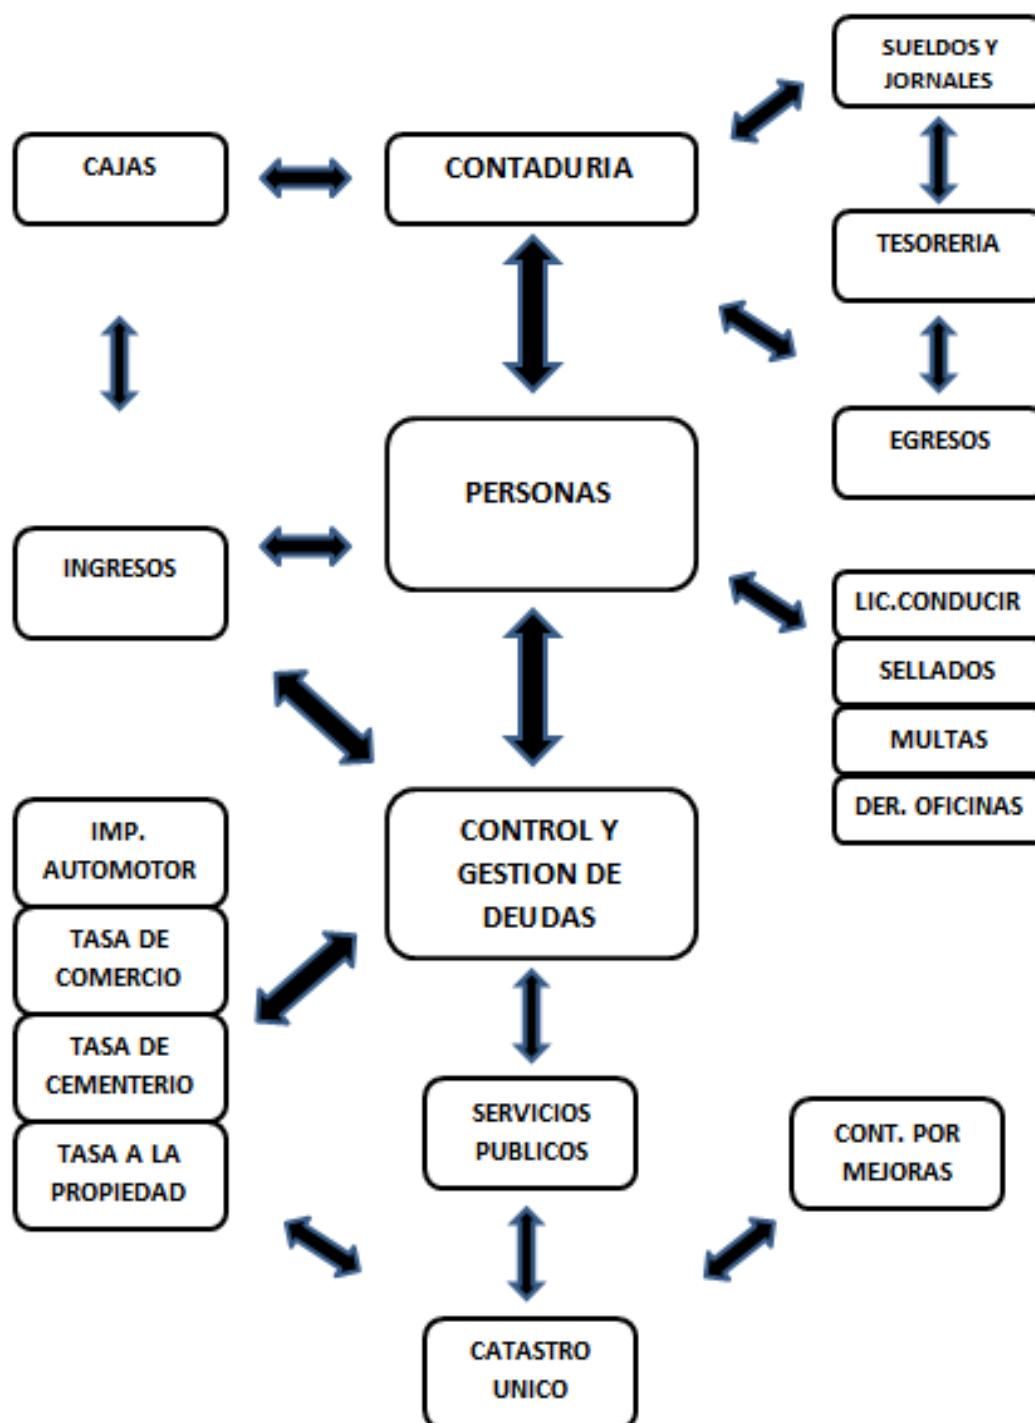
SUELDOS Y JORNALES

CAJAS

CONTADURIA

TESORERIA

EGRESOS

PERSONAS

INGRESOS

LIC.CONDUCIR

SELLADOS

MULTAS

DER. OFICINAS

IMP. AUTOMOTOR

CONTROL Y GESTION DE DEUDAS

TASA DE COMERCIO

TASA DE CEMENTERIO

TASA A LA PROPIEDAD

SERVICIOS PUBLICOS

CONT. POR MEJORAS

CATASTRO UNICO